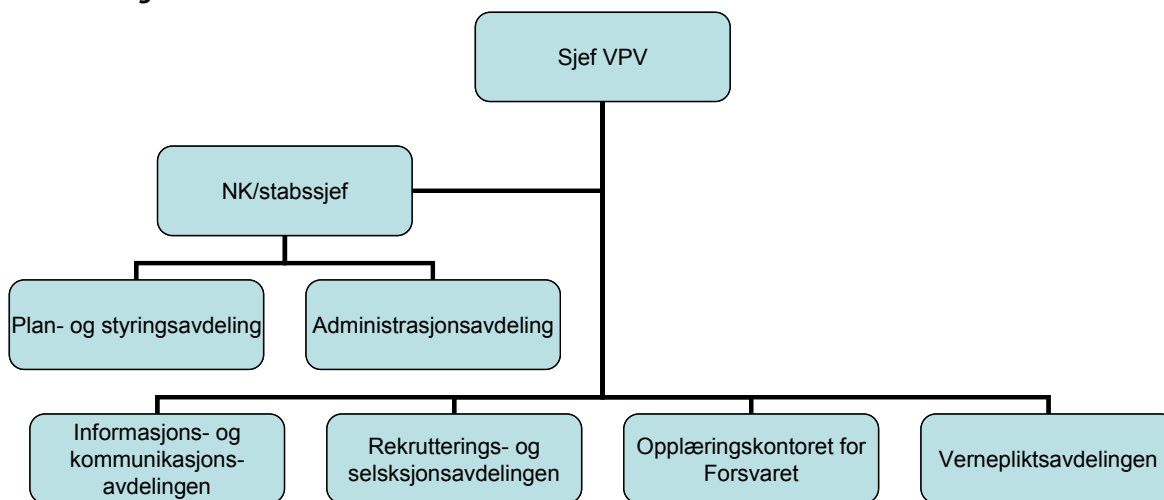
Sjef VPV

NK/stabssjef

Plan- og styringsavdeling

Administrasjonsavdeling

Informasjons- og kommunikasjons-avdelingen

Rekrutterings- og selsksjonsavdelingen

Opplæringskontoret for Forsvaret

Vernepliktsavdelingen